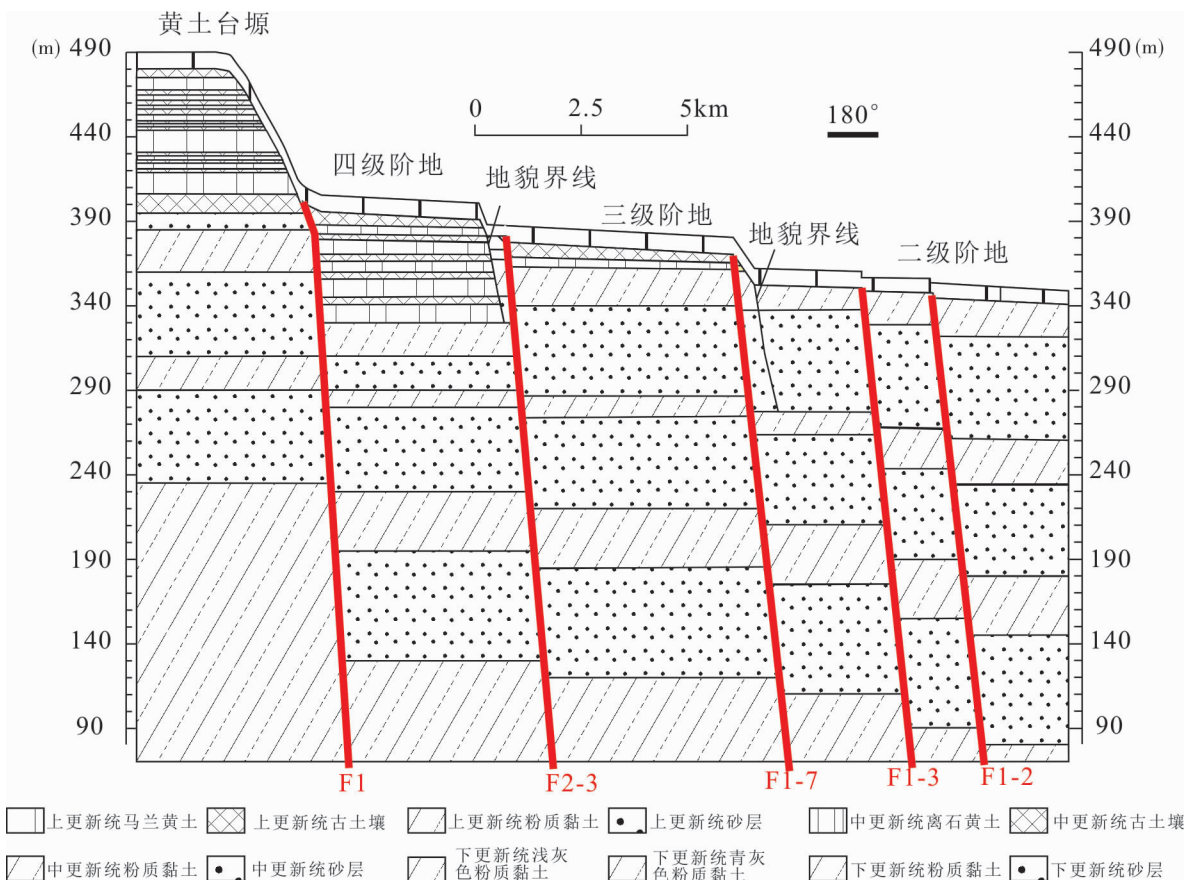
黄土台塬

(m) 490
440
390
340
290
240
190
140
90

490 (m)
440
390
340
290
240
190
140
90

0 2.5 5km

180°

四级阶地
地貌界线
三级阶地
地貌界线
二级阶地

F1
F2-3
F1-7
F1-3
F1-2

上更新统马兰黄土 上更新统古土壤 上更新统粉质黏土 上更新统砂层 中更新统离石黄土 中更新统古土壤

中更新统粉质黏土 中更新统砂层 下更新统浅灰色粉质黏土 下更新统青灰色粉质黏土 下更新统粉质黏土 下更新统砂层